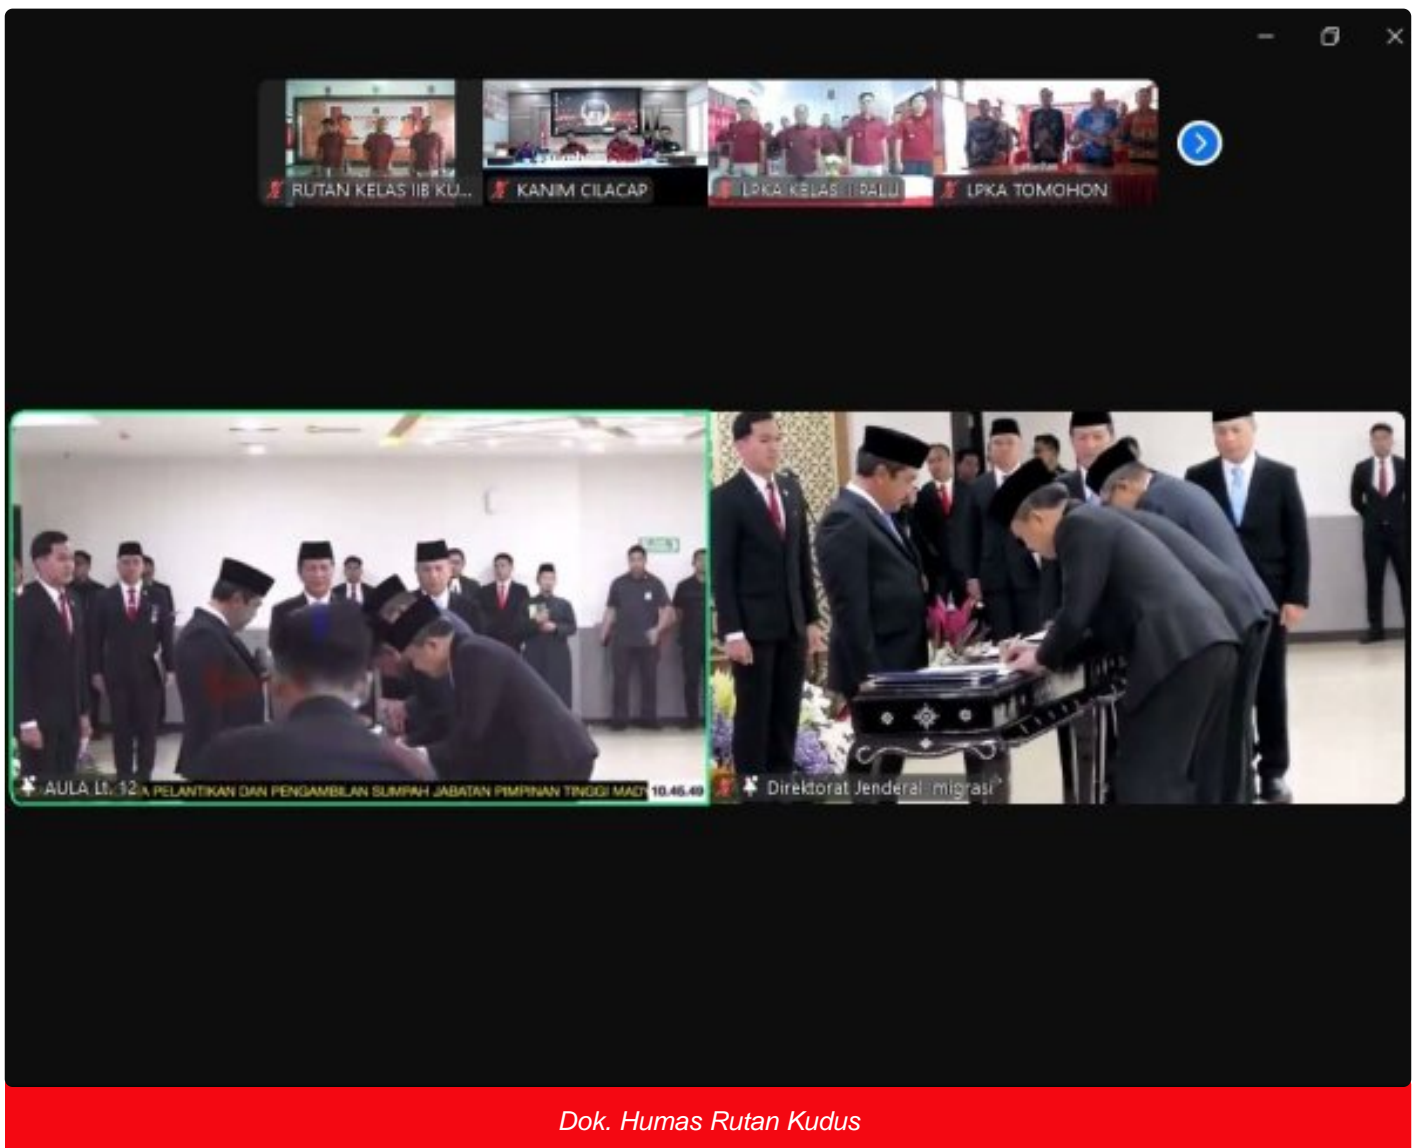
RUTAN KELAS IIB KU...

KANIM CILACAP

LPKA KELAS I PALU

LPKA TOMOHON

AULA LT. 12

A PELANTIKAN DAN PENGAMBILAN SUMPAH JABATAN PIMPINAN TINGGI MADY

10.46.49

Direktorat Jenderal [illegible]migrasi

Dok. Humas Rutan Kudus